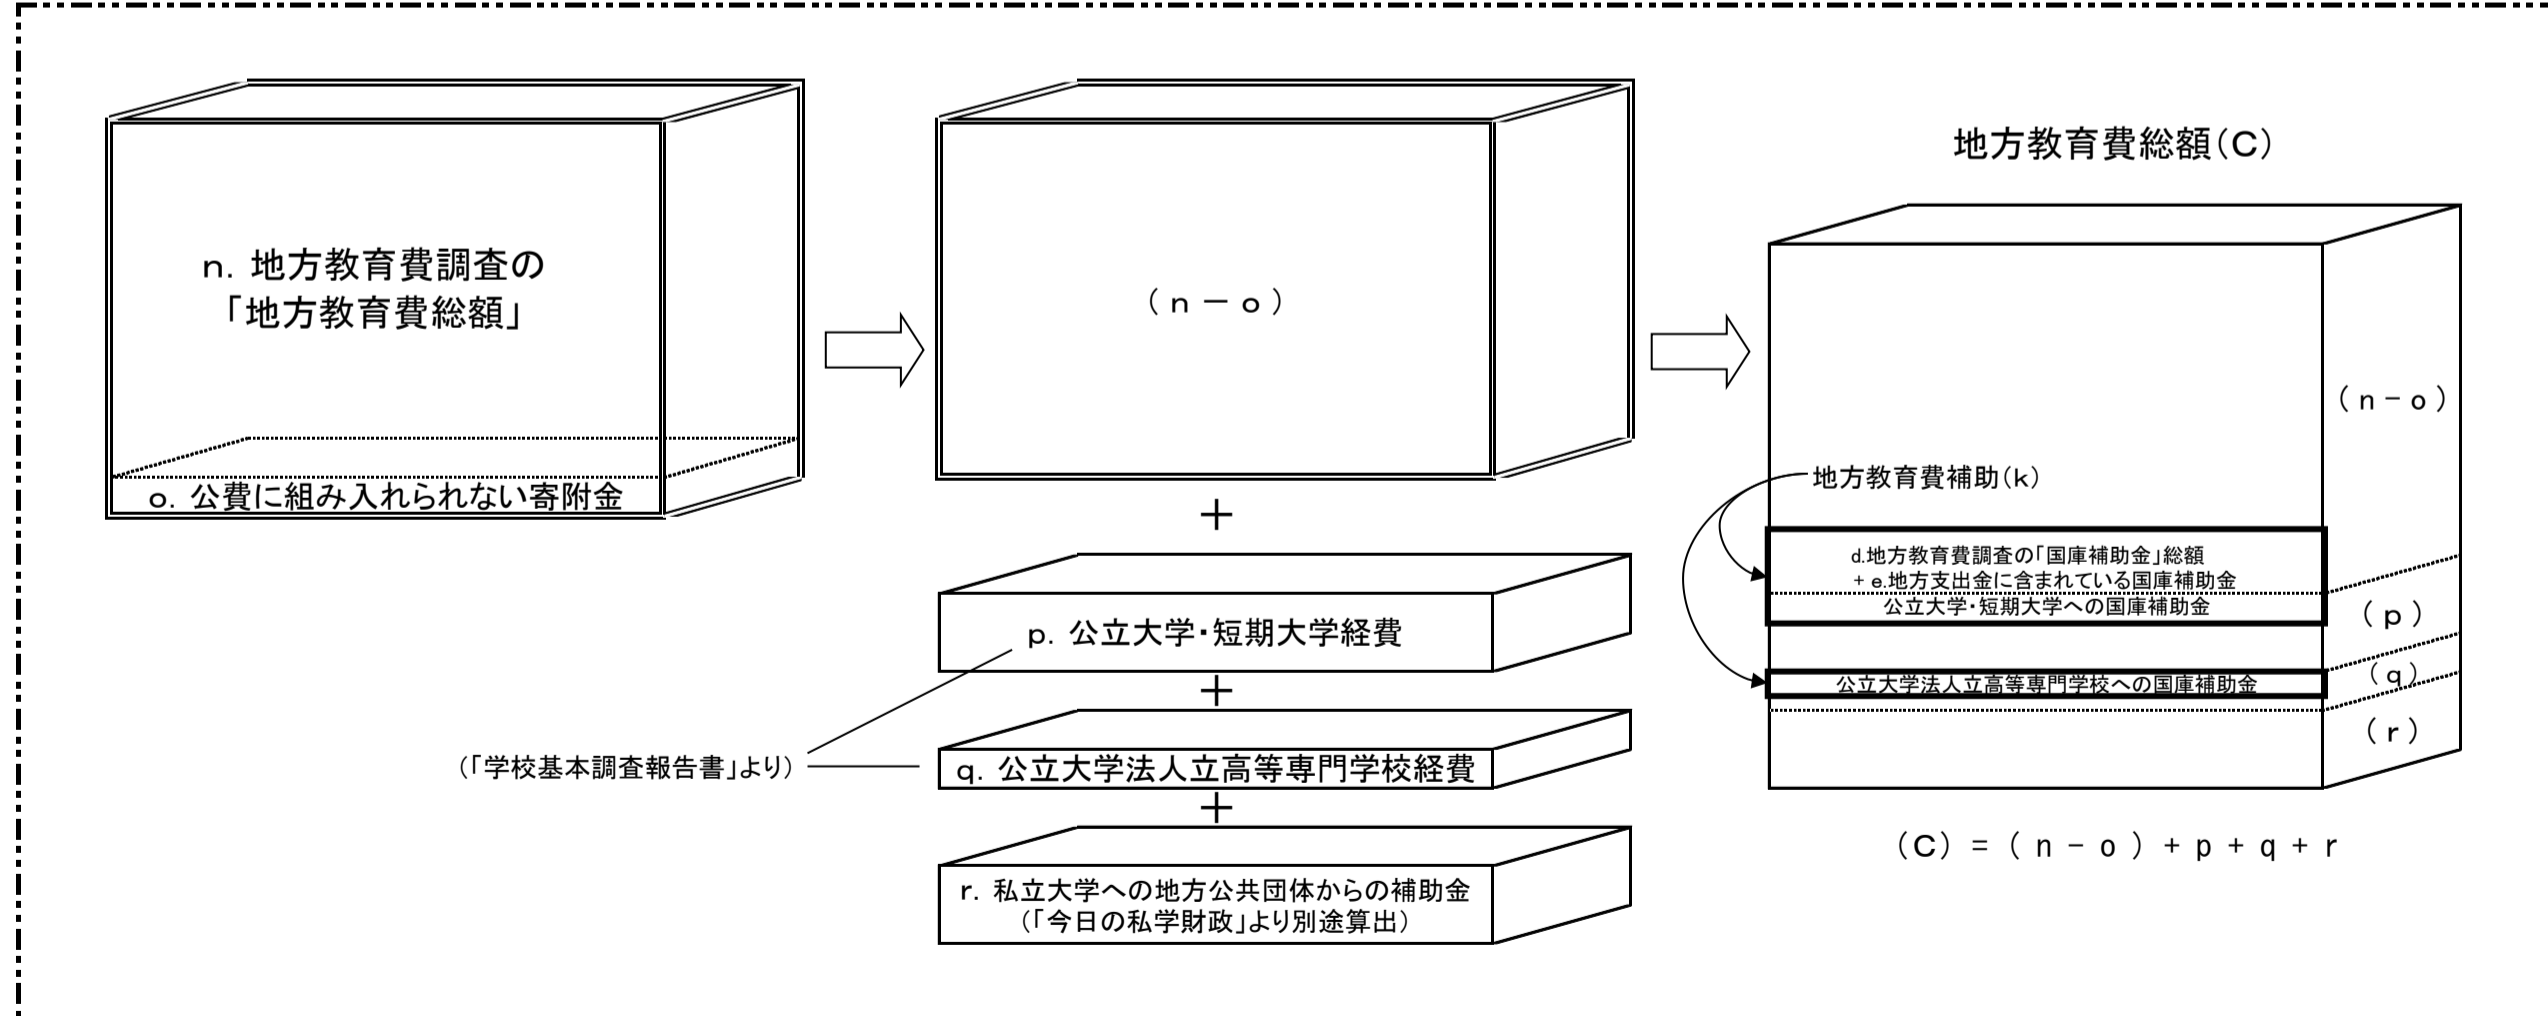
n. 地方教育費調査の
「地方教育費総額」

o. 公費に組み入れられない寄附金

（ｎ－ｏ）

＋

p. 公立大学・短期大学経費

＋

（「学校基本調査報告書」より）

q. 公立大学法人立高等専門学校経費

＋

r. 私立大学への地方公共団体からの補助金
（「今日の私学財政」より別途算出）

地方教育費総額（C）

（ｎ－ｏ）

地方教育費補助（k）

d.地方教育費調査の「国庫補助金」総額
＋e.地方支出金に含まれている国庫補助金

公立大学・短期大学への国庫補助金

（ｐ）

公立大学法人立高等専門学校への国庫補助金

（ｑ）

（ｒ）

（C）＝（ｎ－ｏ）＋ｐ＋ｑ＋ｒ